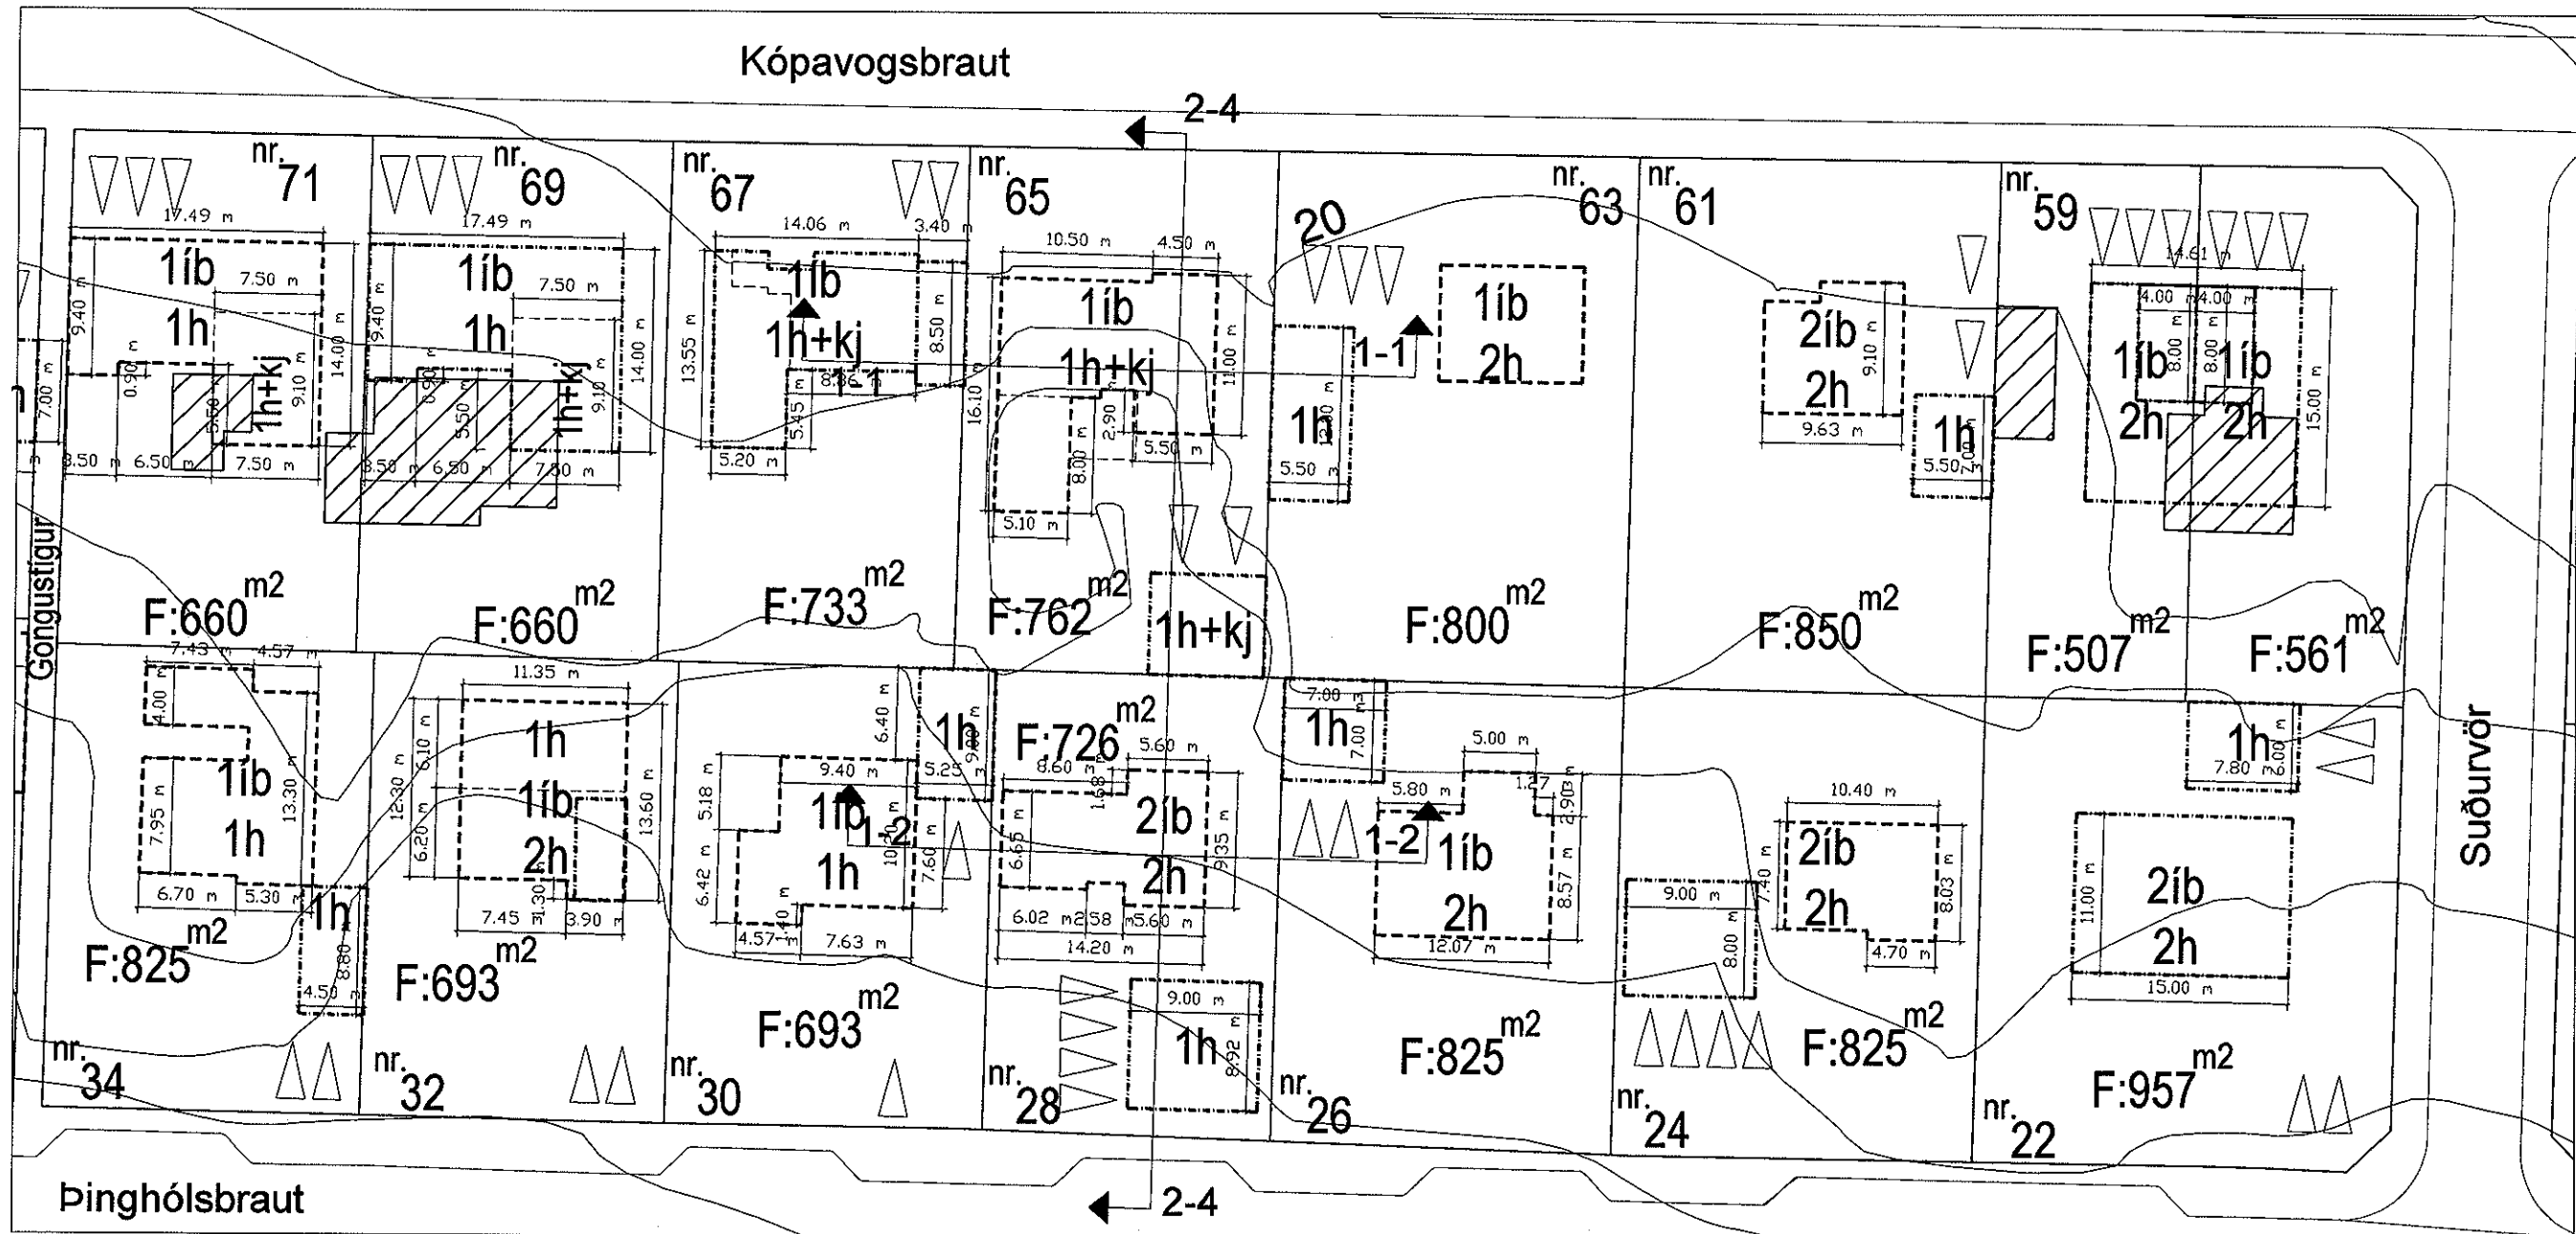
Kópavogsbraut

2-4

nr. 71
17.49 m
1íb
1h
7.50 m
9.40 m
14.00 m
0.90 m
5.50
1h+kj
9.10 m
8.50 m
6.50 m
7.50 m
7.00 m

nr. 69
17.49 m
1íb
1h
7.50 m
9.40 m
14.00 m
0.90
5.50
1h+kj
9.10 m
8.50 m
6.50 m
7.50 m

nr. 67
14.06 m
3.40 m
1íb
1h+kj
13.55 m
8.50 m
8.86 m
1-1
5.45 m
5.20 m

nr. 65
10.50 m
4.50 m
1íb
1h+kj
16.10 m
11.00 m
2.90 m
8.00 m
5.50 m
5.10 m

20
nr. 63
1íb
2h
1-1
1h
12.00 m
5.50 m

nr. 61
2íb
2h
9.10 m
9.63 m
1h
5.50 m
7.00 m

nr. 59
14.61 m
4.00 m
4.00 m
8.00 m
8.00 m
1íb
1íb
2h
2h
15.00 m

F:660 m2
F:660 m2
F:733 m2
F:762 m2
1h+kj
F:800 m2
F:850 m2
F:507 m2
F:561 m2

Gongustigur

7.43 m
4.57 m
4.00 m
1íb
1h
7.95 m
13.30 m
6.70 m
5.30 m
1h
8.80
4.50
F:825 m2
nr. 34

11.35 m
1h
1íb
2h
12.30 m
6.10 m
6.20 m
13.60 m
7.45
1.30
3.90 m
F:693 m2
nr. 32

6.40 m
1h
9.00
5.25
9.40 m
5.18 m
1íb
1-2
1h
10.30
7.60
6.42 m
4.57
1.40
7.63 m
F:693 m2
nr. 30

F:726 m2
8.60 m
5.60 m
1.68
2íb
2h
6.65
9.35
6.02 m
2.58
5.60
14.20 m
9.00 m
1h
8.92 m
nr. 28

7.00 m
1h
7.00
5.00 m
5.80 m
1.27
2.90
1-2
1íb
2h
8.57 m
12.07 m
F:825 m2
nr. 26

9.00 m
8.00 m
7.40 m
10.40 m
2íb
2h
8.03 m
4.70 m
F:825 m2
nr. 24

1h
7.80
6.00
11.00 m
2íb
2h
15.00 m
F:957 m2
nr. 22

Suðurvör

Þinghólsbraut

2-4